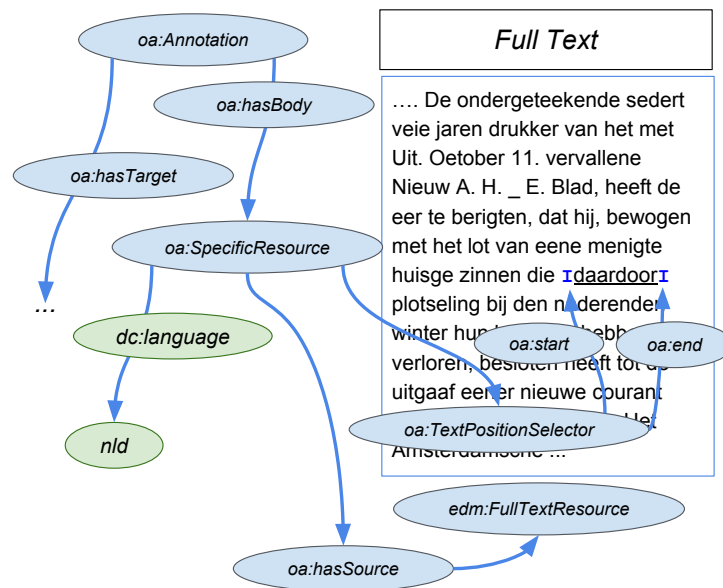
oa:Annotation

oa:hasBody

oa:hasTarget

oa:SpecificResource

...

dc:language

nld

Full Text

…. De ondergeteekende sedert veie jaren drukker van het met Uit. Oetober 11. vervallene Nieuw A. H. _ E. Blad, heeft de eer te berigten, dat hij, bewogen met het lot van eene menigte huisge zinnen die IdaardoorI plotseling bij den n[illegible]derende winter hun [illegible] hebb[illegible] verloren, besloten heeft tot de uitgaaf eener nieuwe courant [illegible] Het Amsterdamsche ...

oa:start

oa:end

oa:TextPositionSelector

edm:FullTextResource

oa:hasSource